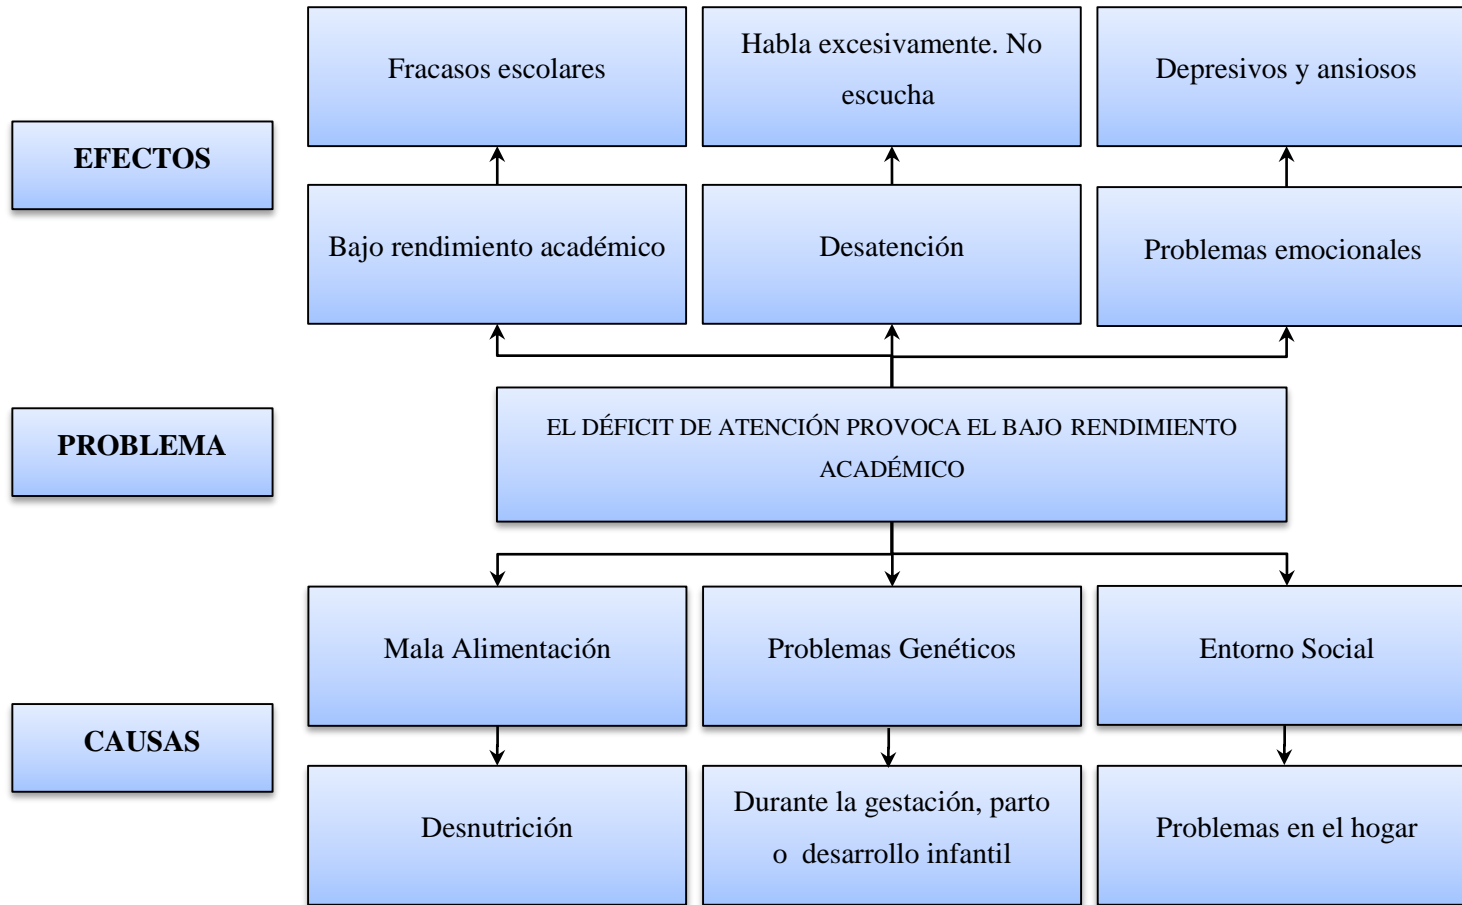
EFECTOS

Fracasos escolares

Habla excesivamente. No escucha

Depresivos y ansiosos

Bajo rendimiento académico

Desatención

Problemas emocionales

PROBLEMA

EL DÉFICIT DE ATENCIÓN PROVOCA EL BAJO RENDIMIENTO ACADÉMICO

CAUSAS

Mala Alimentación

Problemas Genéticos

Entorno Social

Desnutrición

Durante la gestación, parto o desarrollo infantil

Problemas en el hogar